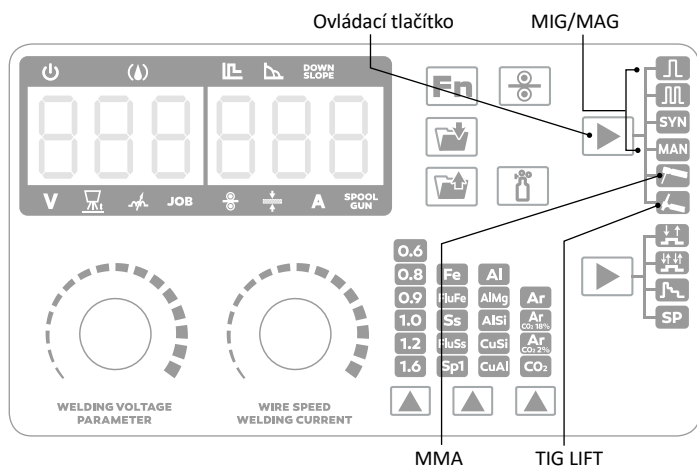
Ovládací tlačítko

MIG/MAG

DOWN SLOPE

V

JOB

A

SPOOL GUN

Fn

SYN

MAN

0.6

0.8

0.9

1.0

1.2

1.6

Fe

FluFe

Ss

FluSs

Sp1

Al

AlMg

AlSi

CuSi

CuAl

Ar

Ar $CO_2$ 18%

Ar $CO_2$ 2%

$CO_2$

SP

WELDING VOLTAGE PARAMETER

WIRE SPEED WELDING CURRENT

MMA

TIG LIFT